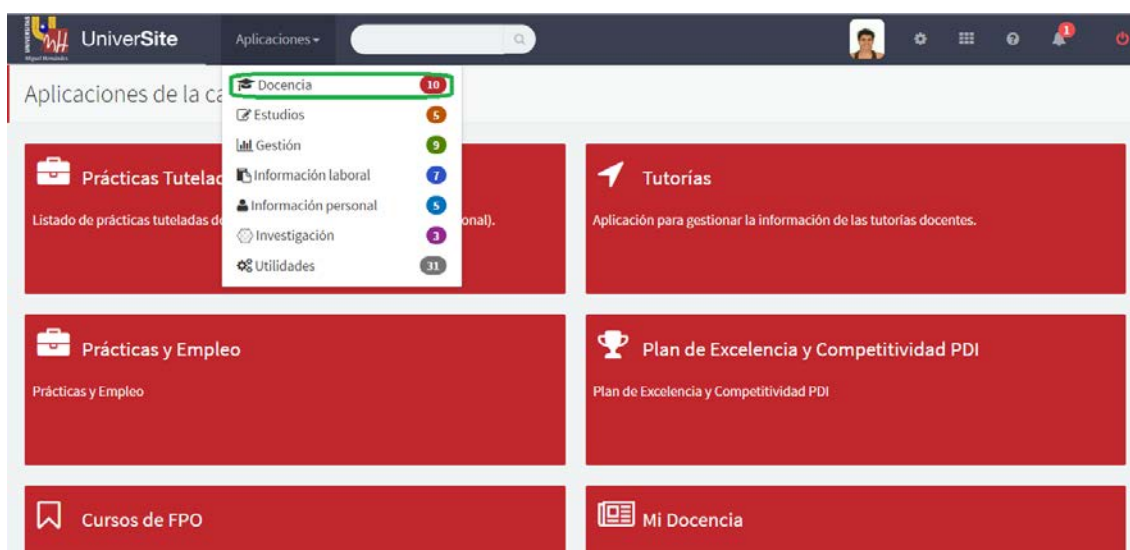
UniverSite Aplicaciones

1

Aplicaciones de la ca

Docencia 10
Estudios 5
Gestión 9
Información laboral 7
Información personal 5
Investigación 3
Utilidades 31

Prácticas Tutelad

Listado de prácticas tuteladas d

onal).

Tutorías

Aplicación para gestionar la información de las tutorías docentes.

Prácticas y Empleo

Prácticas y Empleo

Plan de Excelencia y Competitividad PDI

Plan de Excelencia y Competitividad PDI

Cursos de FPO

Mi Docencia